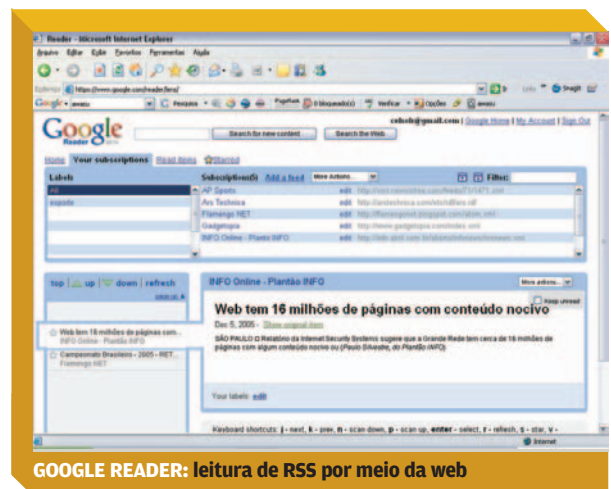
Reader - Microsoft Internet Explorer

Arquivo Editar Exibir Favoritos Ferramentas Ajuda

Endereço https://www.google.com/reader/lens/

Google

Google Reader beta

Search for new content Search the Web

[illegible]@gmail.com | Google Home | My Account | Sign Out

Home Your subscriptions Read items Starred

Labels

All

esporte

Subscriptions(6) Add a feed More Actions...

Filter:

| | | |
|---|---|---|
| AP Sports | edit | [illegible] |
| Ars Technica | edit | http://arstechnica.com/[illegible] |
| Flamengo NET | edit | http://flamengonet.blogspot.com/atom.xml |
| Gadgetopia | edit | http://www.gadgetopia.com/index.xml |
| INFO Online - Plantão INFO | edit | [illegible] |

top | up | down | refresh

Web tem 16 milhões de páginas com...
INFO Online - Plantão INFO

Campeonato Brasileiro - 2005 - RET...
Flamengo NET

INFO Online - Plantão INFO

More actions...

Keep unread

Web tem 16 milhões de páginas com conteúdo nocivo

Dec 5, 2005 - Show original item

SÃO PAULO O Relatório da Internet Security Systems sugere que a Grande Rede tem cerca de 16 milhões de páginas com algum conteúdo nocivo ou (Paulo Silvestre, do Plantão INFO)

Your labels: edit

Keyboard shortcuts: j - next, k - prev, n - scan down, p - scan up, enter - select, r - refresh, s - star, v -

Internet

GOOGLE READER: leitura de RSS por meio da web